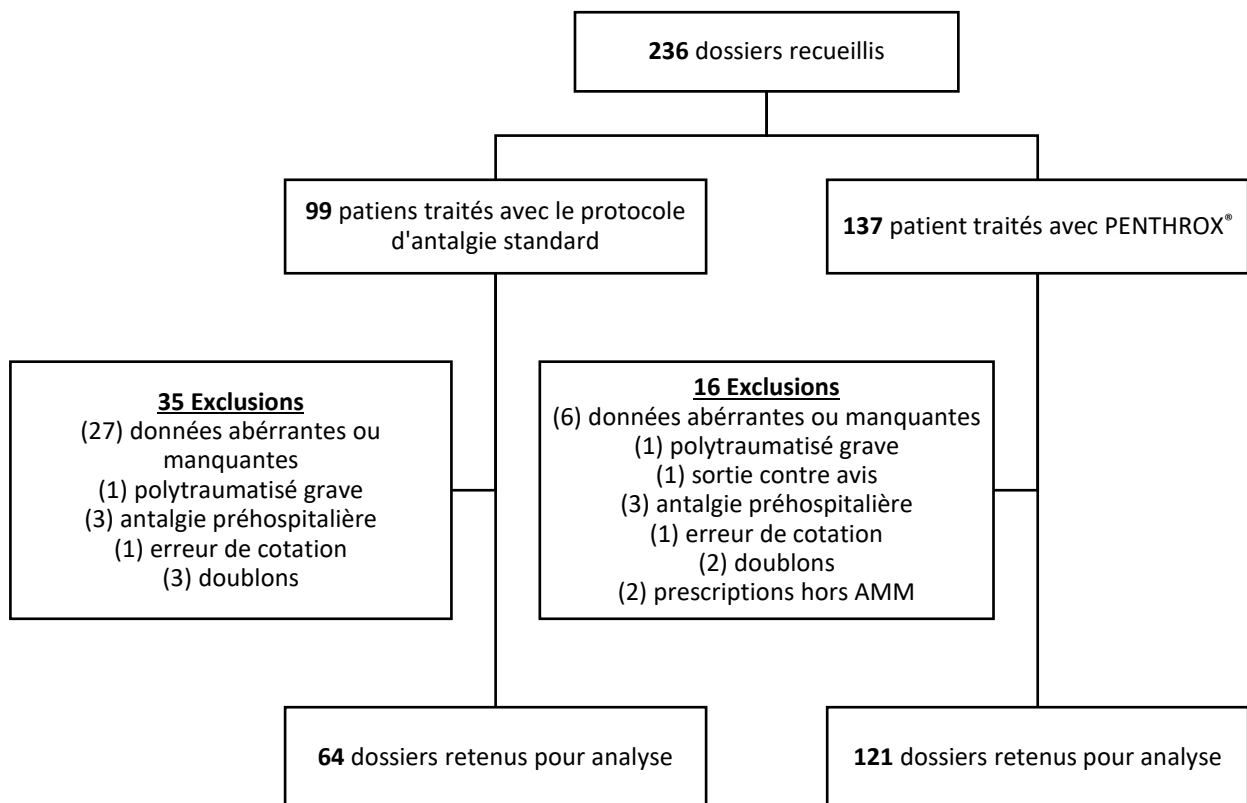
**236** dossiers recueillis

**99** patiens traités avec le protocole d'antalgie standard

**137** patient traités avec PENTHROX®

**35 Exclusions**
(27) données abérrantes ou manquantes
(1) polytraumatisé grave
(3) antalgie préhospitalière
(1) erreur de cotation
(3) doublons

**16 Exclusions**
(6) données abérrantes ou manquantes
(1) polytraumatisé grave
(1) sortie contre avis
(3) antalgie préhospitalière
(1) erreur de cotation
(2) doublons
(2) prescriptions hors AMM

**64** dossiers retenus pour analyse

**121** dossiers retenus pour analyse